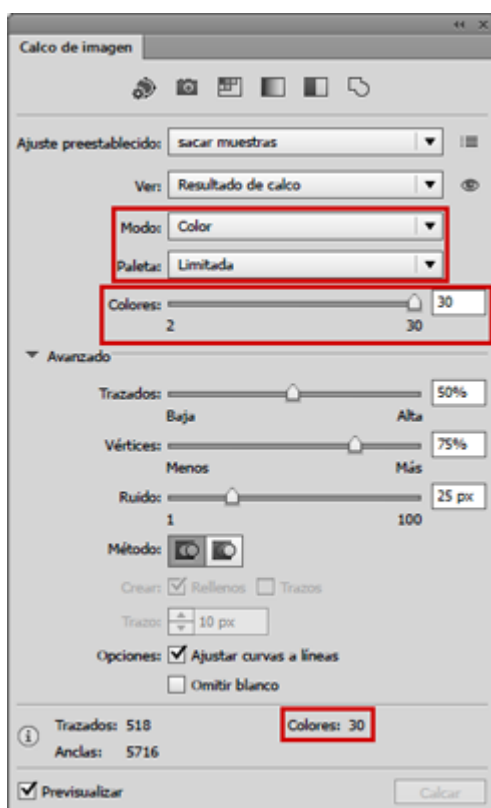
Calco de imagen

Ajuste preestablecido: sacar muestras

Ver: Resultado de calco

Modo: Color

Paleta: Limitada

Colores: 30
2 30

Avanzado

Trazados: 50%
Baja Alta

Vértices: 75%
Menos Más

Ruido: 25 px
1 100

Método:

Crear: Rellenos Trazos

Trazo: 10 px

Opciones: Ajustar curvas a líneas

Omitir blanco

Trazados: 518
Anclas: 5716

Colores: 30

Previsualizar

Calcar